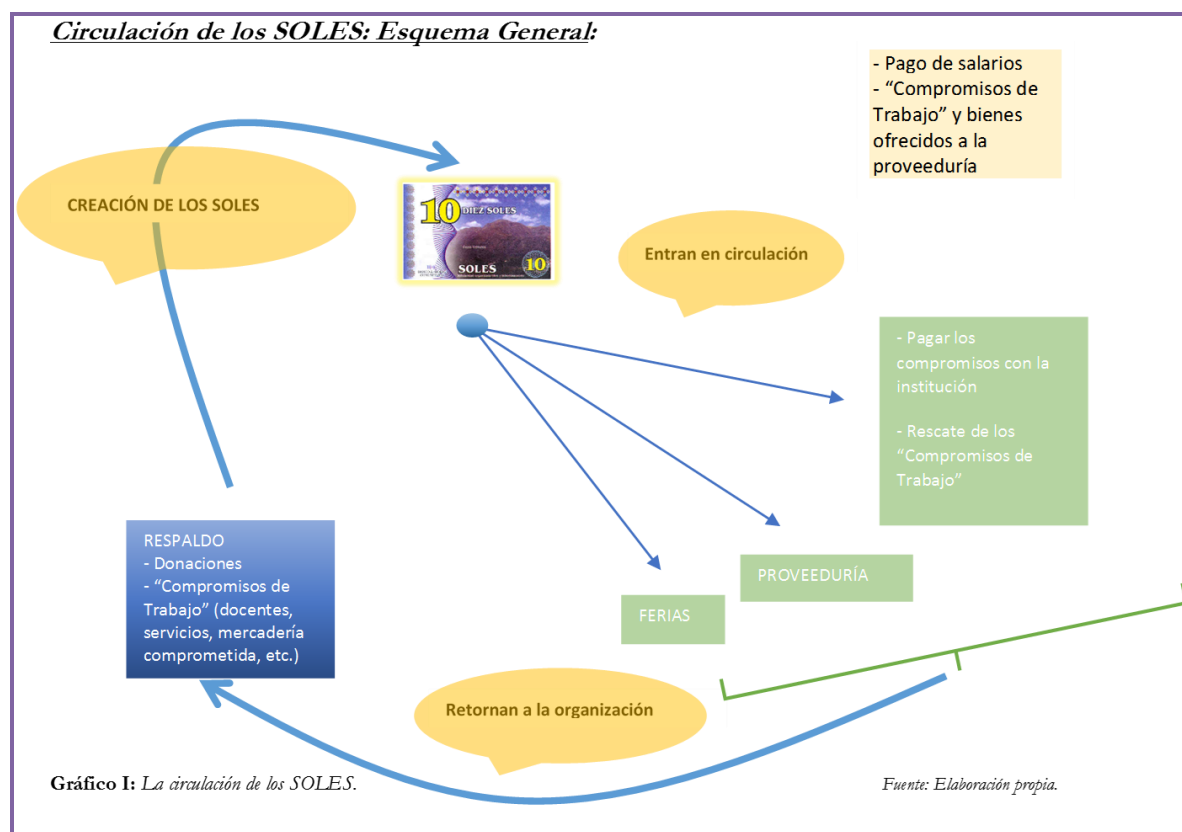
Circulación de los SOLES: Esquema General:

- Pago de salarios
- "Compromisos de Trabajo" y bienes ofrecidos a la proveeduría

CREACIÓN DE LOS SOLES

10 DIEZ SOLES
SOLES 10

Entran en circulación

- Pagar los compromisos con la institución

- Rescate de los "Compromisos de Trabajo"

RESPALDO
- Donaciones
- "Compromisos de Trabajo" (docentes, servicios, mercadería comprometida, etc.)

PROVEEDURÍA

FERIAS

Retornan a la organización

Gráfico I: La circulación de los SOLES.

Fuente: Elaboración propia.